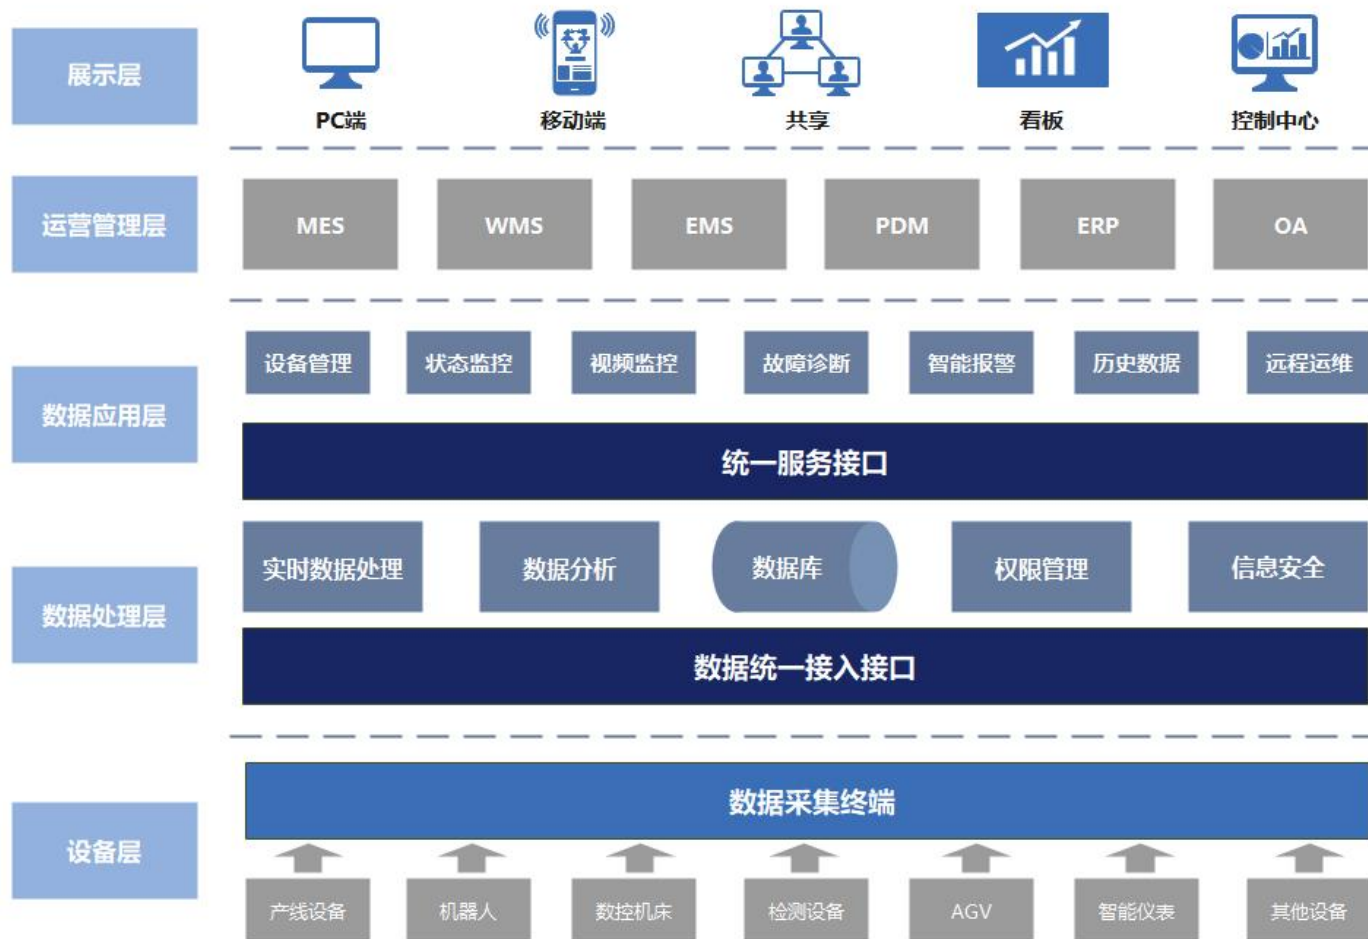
展示层

PC端 移动端 共享 看板 控制中心

运营管理层

MES WMS EMS PDM ERP OA

数据应用层

设备管理 状态监控 视频监控 故障诊断 智能报警 历史数据 远程运维

统一服务接口

数据处理层

实时数据处理 数据分析 数据库 权限管理 信息安全

数据统一接入接口

设备层

数据采集终端

产线设备 机器人 数控机床 检测设备 AGV 智能仪表 其他设备